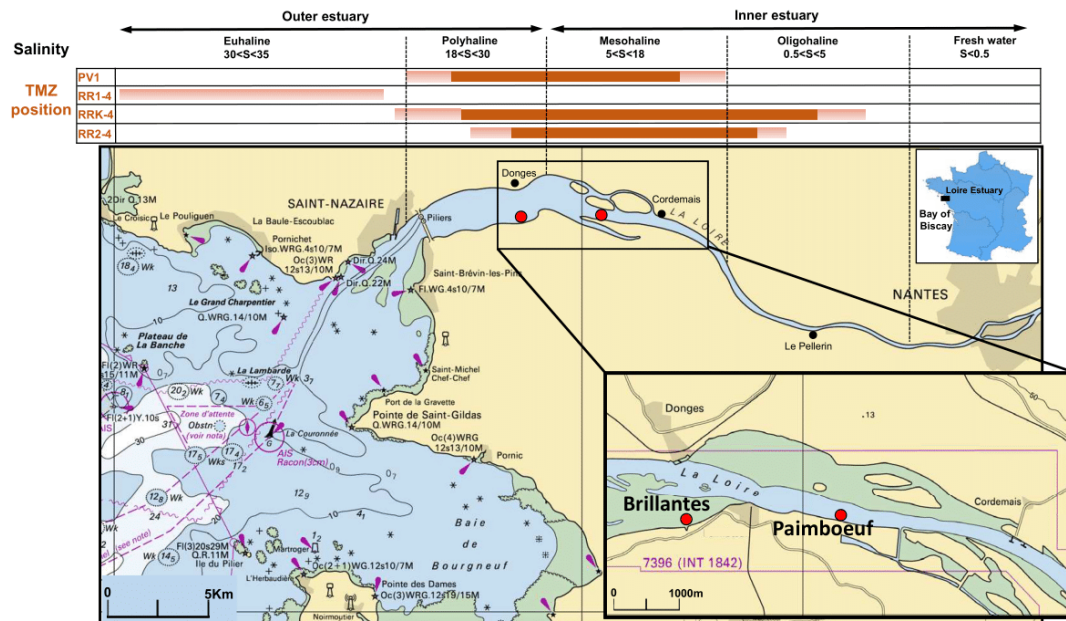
Outer estuary

Inner estuary

Salinity

Euhaline
30<S<35

Polyhaline
18<S<30

Mesohaline
5<S<18

Oligohaline
0.5<S<5

Fresh water
S<0.5

TMZ position

PV1
RR1-4
RRK-4
RR2-4

SAINT-NAZAIRE

Donges

Cordemais

LA LOIRE

Piliers

Loire Estuary

Bay of Biscay

NANTES

Le Pellerin

Le Pouliguen

Le Croisic

La Baule-Escoublac

Pornichet

Iso.WRG.4s10/7M

Oc(3)WR 12s13/10M

Dir.Q.24M

Dir.Q.22M

Saint-Brévin-les-Pins

Fl.WG.4s10/7M

Le Grand Charpentier

Q.WRG.14/10M

Plateau de La Banche

La Lambarde

Saint-Michel Chef-Chef

Port de la Gravette

Pointe de Saint-Gildas

Q.WRG.14/10M

Oc(4)WRG 12s13/10M

Pornic

Zone d'attente

(voir note)

La Couronnée

AIS

Racon(3cm)

Baie de Bourgneuf

Fl(3)20s29M

Q.R.11M

Ile du Pilier

Martroger

L'Herbaudière

Oc(2+1)WG.12s10/7M

Pointe des Dames

Oc(3)WRG.12s19/15M

Noirmoutier

0 5Km

Donges

La Loire

Brillantes

Paimboeuf

Cordemais

7396 (INT 1842)

0 1000m